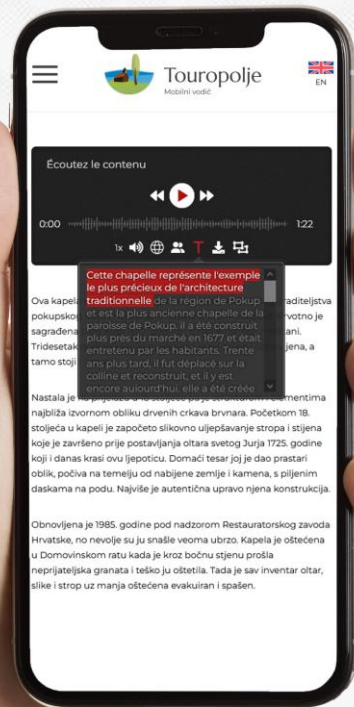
Touropolje
Mobilni vodič

EN

Écoutez le contenu

0:00

1:22

1x

Cette chapelle représente l'exemple le plus précieux de l'architecture traditionnelle de la région de Pokup et est la plus ancienne chapelle de la paroisse de Pokup. il a été construit plus près du marché en 1677 et était entretenu par les habitants. Trente ans plus tard, il fut déplacé sur la colline et reconstruit, et il y est encore aujourd'hui. elle a été créée

Ova kapela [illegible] graditeljstva pokupsko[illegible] prvotno je sagrađena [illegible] ani. Tridesetak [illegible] jena, a tamo stoji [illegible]

Nastala je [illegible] elementima najbliža izvornom obliku drvenih crkava brvnara. Početkom 18. stoljeća u kapeli je započeto slikovno uljepšavanje stropa i stijena koje je završeno prije postavljanja oltara svetog Jurja 1725. godine koji i danas krasi ovu ljepoticu. Domaći tesar joj je dao prastari oblik, počiva na temelju od nabijene zemlje i kamena, s piljenim daskama na podu. Najviše je autentična upravo njena konstrukcija.

Obnovljena je 1985. godine pod nadzorom Restauratorskog zavoda Hrvatske, ne nevolje su ju snašle vrlo ubrzo. Kapela je oštećena u Domovinskom ratu kada je kroz bočnu stijenu prošla neprijateljska granata i teško ju oštetila. Tada je sav inventar oltar, slike i strop uz manja oštećena evakuiran i spašen.